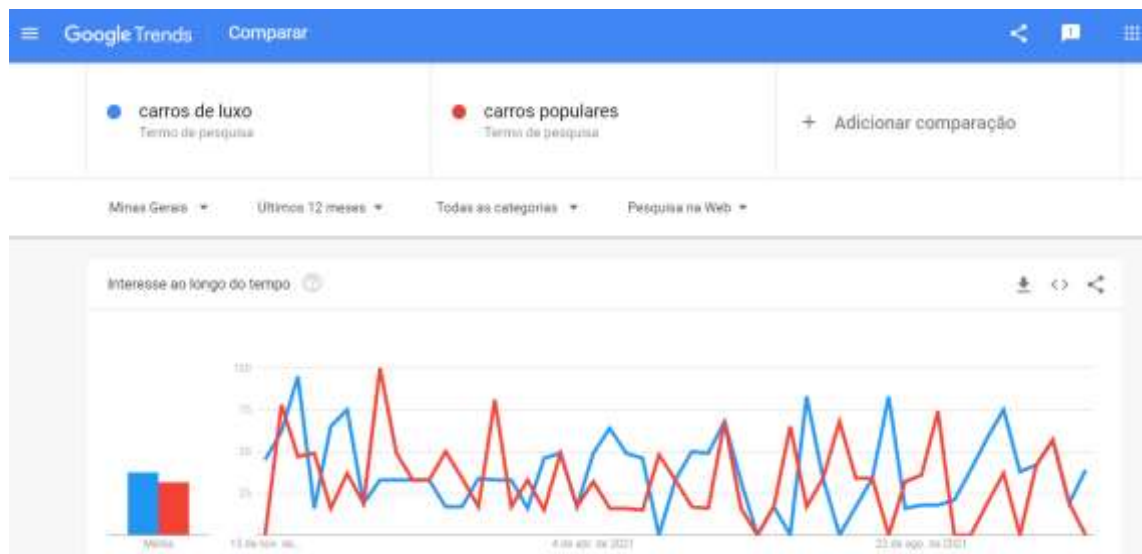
Google Trends Comparar

carros de luxo
Termo de pesquisa

carros populares
Termo de pesquisa

+ Adicionar comparação

Minas Gerais ▾ Últimos 12 meses ▾ Todas as categorias ▾ Pesquisa na Web ▾

Interesse ao longo do tempo

100
75
50
25

Média
15 de nov. de...
4 de abr. de 2021
22 de ago. de 2021